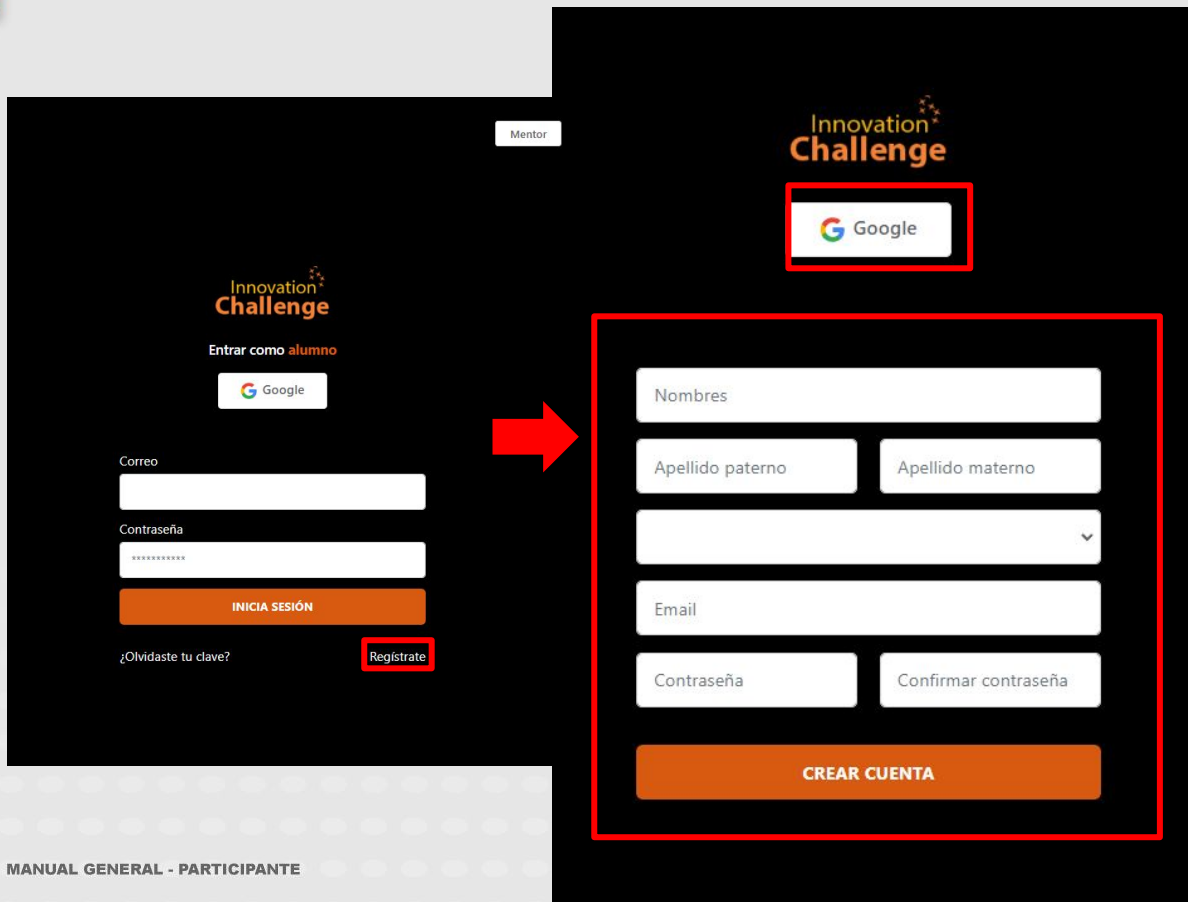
Mentor

Innovation Challenge

Entrar como alumno

Google

Correo

Contraseña

***********

INICIA SESIÓN

¿Olvidaste tu clave?

Regístrate

Innovation Challenge

Google

Nombres

Apellido paterno

Apellido materno

Email

Contraseña

Confirmar contraseña

CREAR CUENTA

MANUAL GENERAL - PARTICIPANTE